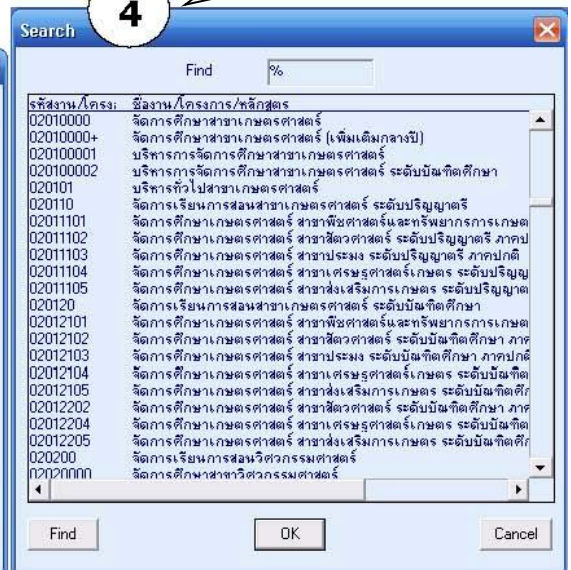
4

Search

Find %

| รหัสงาน/โครงการ | ชื่องาน/โครงการ/หลักสูตร |
|---|---|
| 02010000 | จัดการศึกษาสาขาเกษตรศาสตร์ |
| 02010000+ | จัดการศึกษาสาขาเกษตรศาสตร์ (เพิ่มเติมกลางปี) |
| 020100001 | บริหารการจัดการศึกษาสาขาเกษตรศาสตร์ |
| 020100002 | บริหารการจัดการศึกษาสาขาเกษตรศาสตร์ ระดับบัณฑิตศึกษา |
| 020101 | บริหารทั่วไปสาขาเกษตรศาสตร์ |
| 020110 | จัดการเรียนการสอนสาขาเกษตรศาสตร์ ระดับปริญญาตรี |
| 02011101 | จัดการศึกษาเกษตรศาสตร์ สาขาพืชศาสตร์และทรัพยากรการเกษต |
| 02011102 | จัดการศึกษาเกษตรศาสตร์ สาขาสัตวศาสตร์ ระดับปริญญาตรี ภาคป |
| 02011103 | จัดการศึกษาเกษตรศาสตร์ สาขาประมง ระดับปริญญาตรี ภาคปกติ |
| 02011104 | จัดการศึกษาเกษตรศาสตร์ สาขาเศรษฐศาสตร์เกษตร ระดับปริญญ |
| 02011105 | จัดการศึกษาเกษตรศาสตร์ สาขาส่งเสริมการเกษตร ระดับปริญญาต |
| 020120 | จัดการเรียนการสอนสาขาเกษตรศาสตร์ ระดับบัณฑิตศึกษา |
| 02012101 | จัดการศึกษาเกษตรศาสตร์ สาขาพืชศาสตร์และทรัพยากรการเกษต |
| 02012102 | จัดการศึกษาเกษตรศาสตร์ สาขาสัตวศาสตร์ ระดับบัณฑิตศึกษา ภาค |
| 02012103 | จัดการศึกษาเกษตรศาสตร์ สาขาประมง ระดับบัณฑิตศึกษา ภาคปกติ |
| 02012104 | จัดการศึกษาเกษตรศาสตร์ สาขาเศรษฐศาสตร์เกษตร ระดับบัณฑิต |
| 02012105 | จัดการศึกษาเกษตรศาสตร์ สาขาส่งเสริมการเกษตร ระดับบัณฑิตศึ |
| 02012202 | จัดการศึกษาเกษตรศาสตร์ สาขาสัตวศาสตร์ ระดับบัณฑิตศึกษา ภาค |
| 02012204 | จัดการศึกษาเกษตรศาสตร์ สาขาเศรษฐศาสตร์เกษตร ระดับบัณฑิต |
| 02012205 | จัดการศึกษาเกษตรศาสตร์ สาขาส่งเสริมการเกษตร ระดับบัณฑิตศึ |
| 020200 | จัดการเรียนการสอนวิศวกรรมศาสตร์ |
| 02020000 | จัดการศึกษาสาขาวิศวกรรมศาสตร์ |

Find OK Cancel